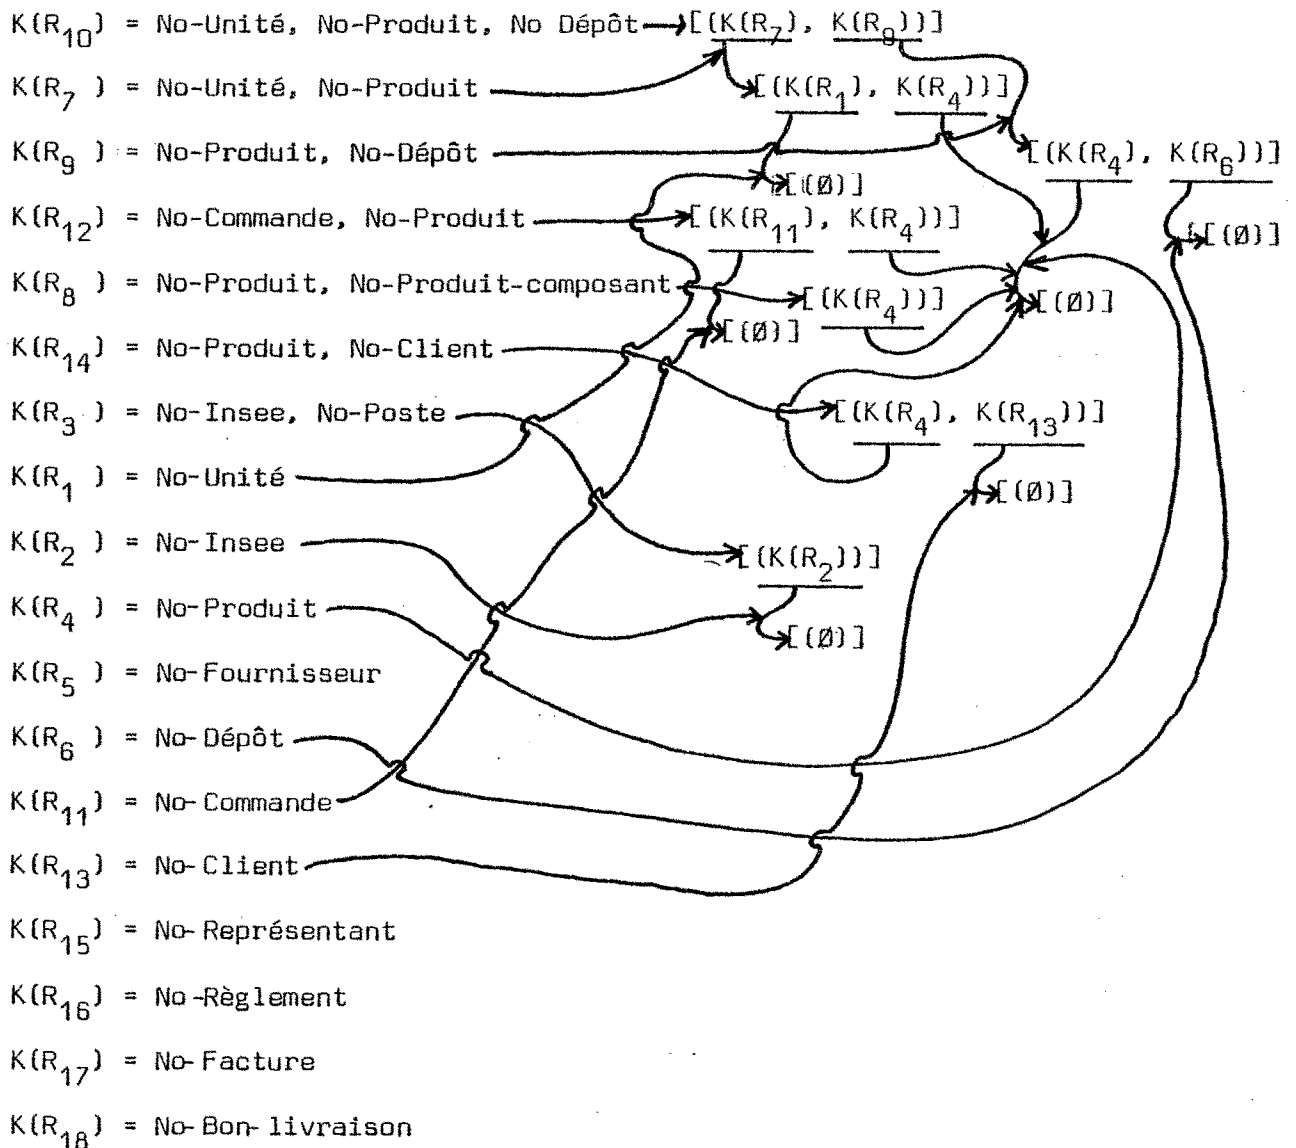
$K(R_{10})$ = No-Unité, No-Produit, No Dépôt [(K($R_7$), K($R_9$))]

$K(R_7)$ = No-Unité, No-Produit [(K($R_1$), K($R_4$))]

$K(R_9)$ = No-Produit, No-Dépôt [(K($R_4$), K($R_6$))]

[(Ø)]

$K(R_{12})$ = No-Commande, No-Produit [(K($R_{11}$), K($R_4$))]

[(Ø)]

$K(R_8)$ = No-Produit, No-Produit-composant [(K($R_4$))]

[(Ø)]

[(Ø)]

$K(R_{14})$ = No-Produit, No-Client

$K(R_3)$ = No-Insee, No-Poste [(K($R_4$), K($R_{13}$))]

$K(R_1)$ = No-Unité [(Ø)]

$K(R_2)$ = No-Insee [(K($R_2$))]

$K(R_4)$ = No-Produit [(Ø)]

$K(R_5)$ = No-Fournisseur

$K(R_6)$ = No-Dépôt

$K(R_{11})$ = No-Commande

$K(R_{13})$ = No-Client

$K(R_{15})$ = No-Représentant

$K(R_{16})$ = No-Règlement

$K(R_{17})$ = No-Facture

$K(R_{18})$ = No-Bon-livraison